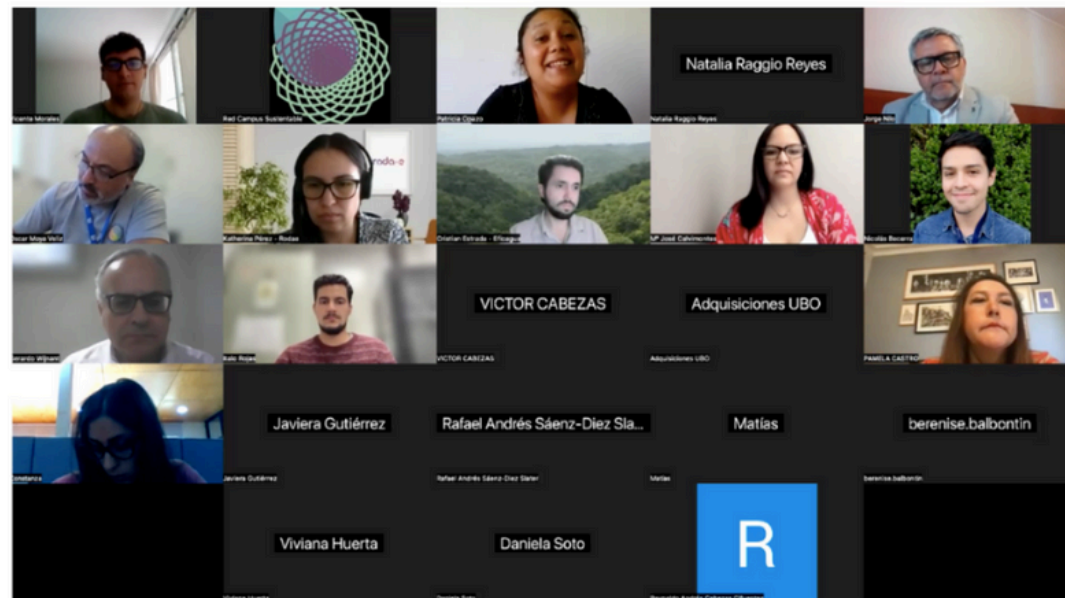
Vicente Morales
Red Campus Sustentable
Patricia Opazo
Natalia Raggio Reyes
Natalia Raggio Reyes
Jorge Niño
Oscar Moya Vera
rodia-o
Katherine Pérez - Rodas
Cristian Estrada - Eficagua
Mª José Cabimontes
Nicolás Becerra
Gerardo Wijnant
Italo Rojas
VICTOR CABEZAS
VICTOR CABEZAS
Adquisiciones UBO
Adquisiciones UBO
PAMELA CASTRO
Constanza
Javiera Gutiérrez
Javiera Gutiérrez
Rafael Andrés Sáenz-Diez Sla...
Rafael Andrés Sáenz-Diez Slater
Matías
Matías
berenise.balbontín
berenise.balbontin
Viviana Huerta
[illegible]
Daniela Soto
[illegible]
R
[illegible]